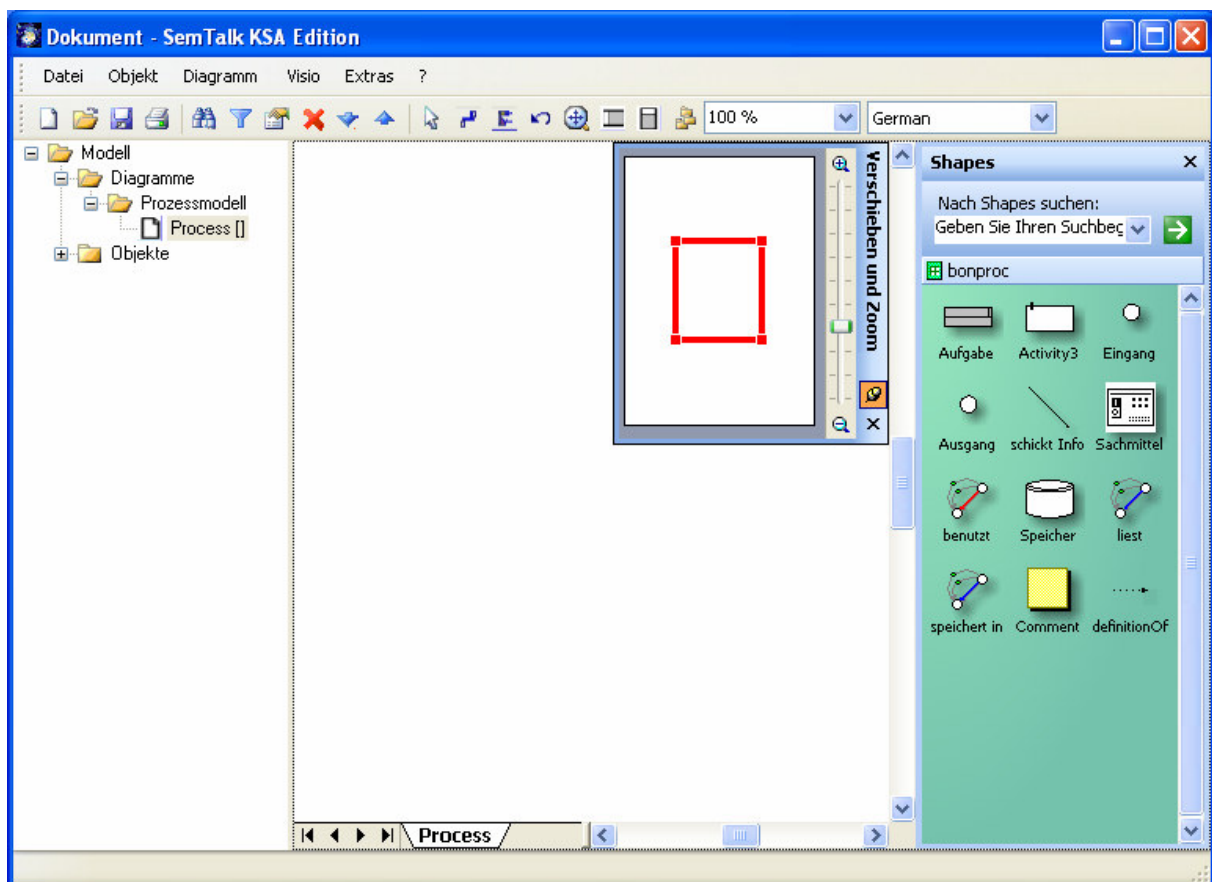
Dokument - SemTalk KSA Edition

Datei Objekt Diagramm Visio Extras ?

100 %
German

Modell
Diagramme
Prozessmodell
Process []
Objekte

Verschieben und Zoom

Shapes
Nach Shapes suchen:
Geben Sie Ihren Suchbeg
bonproc

Aufgabe
Activity3
Eingang
Ausgang
schickt Info
Sachmittel
benutzt
Speicher
liest
speichert in
Comment
definitionOf

Process